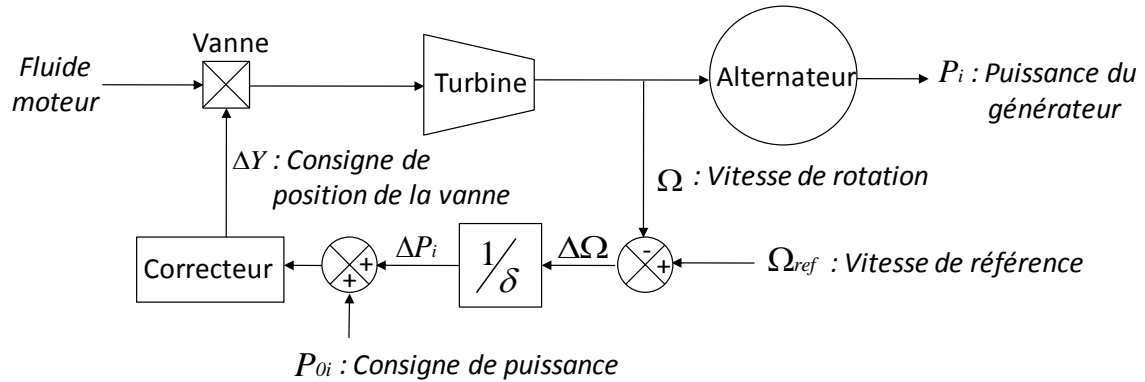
Vanne

Fluide moteur

Turbine

Alternateur

$P_i$ : Puissance du générateur

$\Delta Y$ : Consigne de position de la vanne

$\Omega$ : Vitesse de rotation

-

+

$\Omega_{ref}$ : Vitesse de référence

$\Delta\Omega$

$1/\delta$

$\Delta P_i$

+

+

Correcteur

$P_{0i}$ : Consigne de puissance